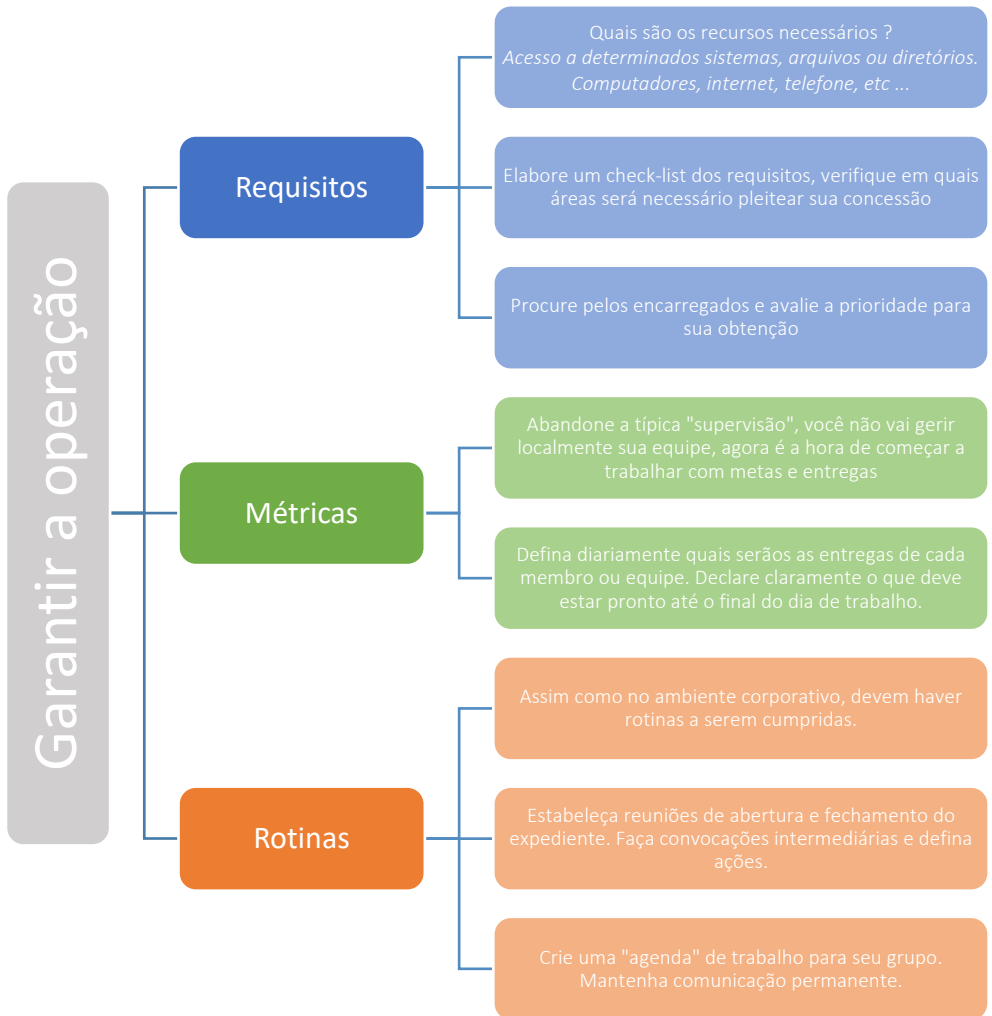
Garantir a operação

Requisitos

Quais são os recursos necessários ?
*Acesso a determinados sistemas, arquivos ou diretórios. Computadores, internet, telefone, etc ...*

Elabore um check-list dos requisitos, verifique em quais áreas será necessário pleitear sua concessão

Procure pelos encarregados e avalie a prioridade para sua obtenção

Métricas

Abandone a típica "supervisão", você não vai gerir localmente sua equipe, agora é a hora de começar a trabalhar com metas e entregas

Defina diariamente quais serão as entregas de cada membro ou equipe. Declare claramente o que deve estar pronto até o final do dia de trabalho.

Rotinas

Assim como no ambiente corporativo, devem haver rotinas a serem cumpridas.

Estabeleça reuniões de abertura e fechamento do expediente. Faça convocações intermediárias e defina ações.

Crie uma "agenda" de trabalho para seu grupo. Mantenha comunicação permanente.